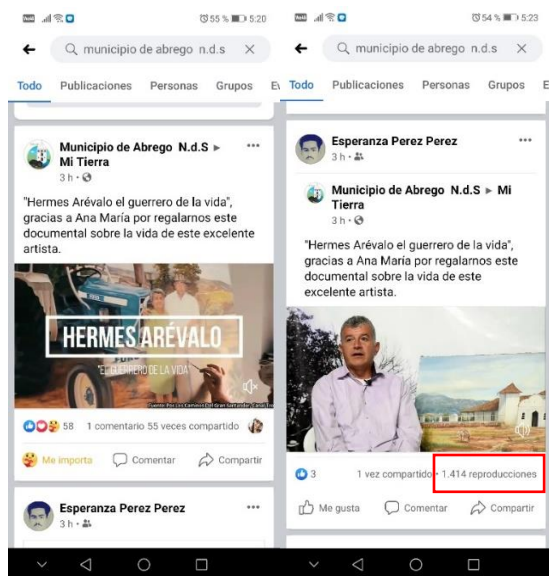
55 % 5:20

municipio de abrego n.d.s

Todo Publicaciones Personas Grupos E

Municipio de Abrego N.d.S ▸ Mi Tierra
3 h ·

"Hermes Arévalo el guerrero de la vida", gracias a Ana María por regalarnos este documental sobre la vida de este excelente artista.

HERMES ARÉVALO
"EL GUERRERO DE LA VIDA"

Fuente: Por Los Caminos Del Gran Santander, Canal TRO

58 1 comentario 55 veces compartido

Me importa Comentar Compartir

Esperanza Perez Perez
3 h ·

54 % 5:23

municipio de abrego n.d.s

Todo Publicaciones Personas Grupos E

Esperanza Perez Perez
3 h ·

Municipio de Abrego N.d.S ▸ Mi Tierra
3 h ·

"Hermes Arévalo el guerrero de la vida", gracias a Ana María por regalarnos este documental sobre la vida de este excelente artista.

3 1 vez compartido · 1.414 reproducciones

Me gusta Comentar Compartir